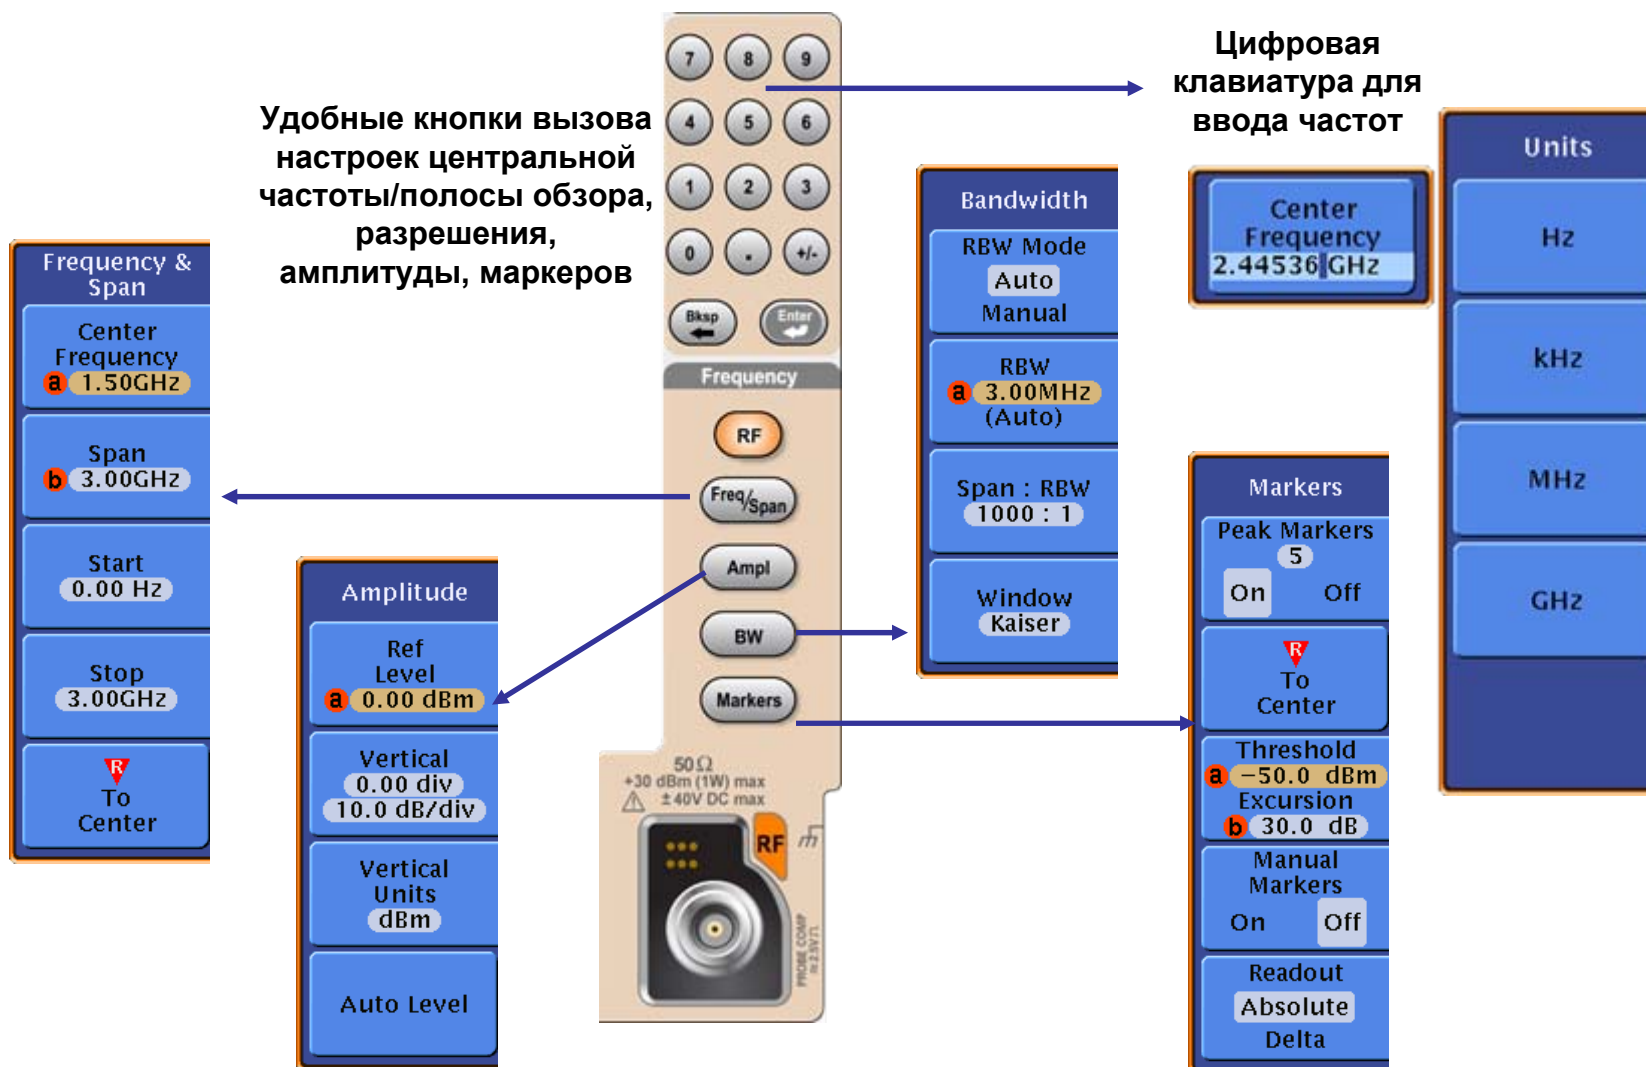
Удобные кнопки вызова настроек центральной частоты/полосы обзора, разрешения, амплитуды, маркеров

Цифровая клавиатура для ввода частот

7 8 9
4 5 6
1 2 3
0 . +/-
Bksp Enter

Frequency
RF
Freq/Span
Ampl
BW
Markers

50Ω
+30 dBm (1W) max
±40V DC max
RF
PROBE COMP ≈2.5V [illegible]

Frequency & Span
Center Frequency
a 1.50GHz
Span
b 3.00GHz
Start
0.00 Hz
Stop
3.00GHz
R
To Center

Amplitude
Ref Level
a 0.00 dBm
Vertical
0.00 div
10.0 dB/div
Vertical Units
dBm
Auto Level

Bandwidth
RBW Mode
Auto
Manual
RBW
a 3.00MHz
(Auto)
Span : RBW
1000 : 1
Window
Kaiser

Center Frequency
2.44536 GHz

Units
Hz
kHz
MHz
GHz

Markers
Peak Markers
5
On Off
R
To Center
Threshold
a −50.0 dBm
Excursion
b 30.0 dB
Manual Markers
On Off
Readout
Absolute
Delta